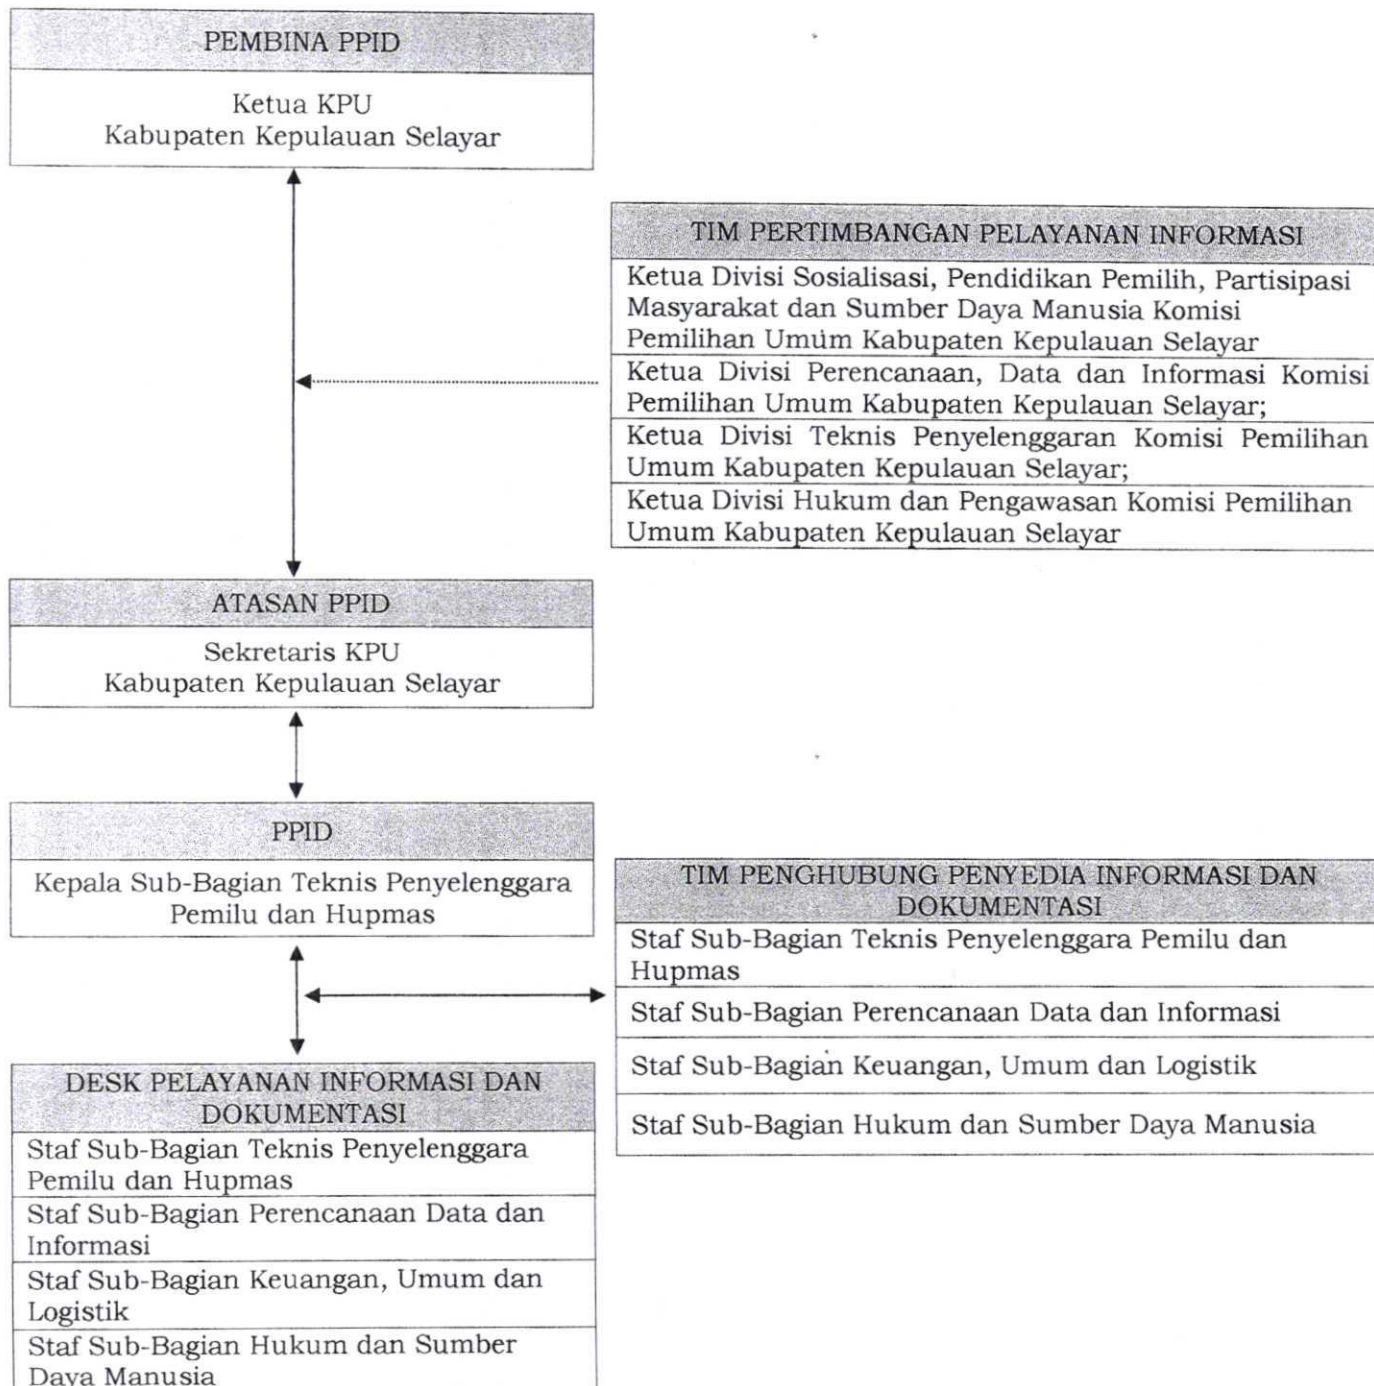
PEMBINA PPID

Ketua KPU
Kabupaten Kepulauan Selayar

TIM PERTIMBANGAN PELAYANAN INFORMASI

Ketua Divisi Sosialisasi, Pendidikan Pemilih, Partisipasi Masyarakat dan Sumber Daya Manusia Komisi Pemilihan Umum Kabupaten Kepulauan Selayar

Ketua Divisi Perencanaan, Data dan Informasi Komisi Pemilihan Umum Kabupaten Kepulauan Selayar;

Ketua Divisi Teknis Penyelenggaran Komisi Pemilihan Umum Kabupaten Kepulauan Selayar;

Ketua Divisi Hukum dan Pengawasan Komisi Pemilihan Umum Kabupaten Kepulauan Selayar

ATASAN PPID

Sekretaris KPU
Kabupaten Kepulauan Selayar

PPID

Kepala Sub-Bagian Teknis Penyelenggara Pemilu dan Hupmas

TIM PENGHUBUNG PENYEDIA INFORMASI DAN DOKUMENTASI

Staf Sub-Bagian Teknis Penyelenggara Pemilu dan Hupmas

Staf Sub-Bagian Perencanaan Data dan Informasi

Staf Sub-Bagian Keuangan, Umum dan Logistik

Staf Sub-Bagian Hukum dan Sumber Daya Manusia

DESK PELAYANAN INFORMASI DAN DOKUMENTASI

Staf Sub-Bagian Teknis Penyelenggara Pemilu dan Hupmas

Staf Sub-Bagian Perencanaan Data dan Informasi

Staf Sub-Bagian Keuangan, Umum dan Logistik

Staf Sub-Bagian Hukum dan Sumber Daya Manusia